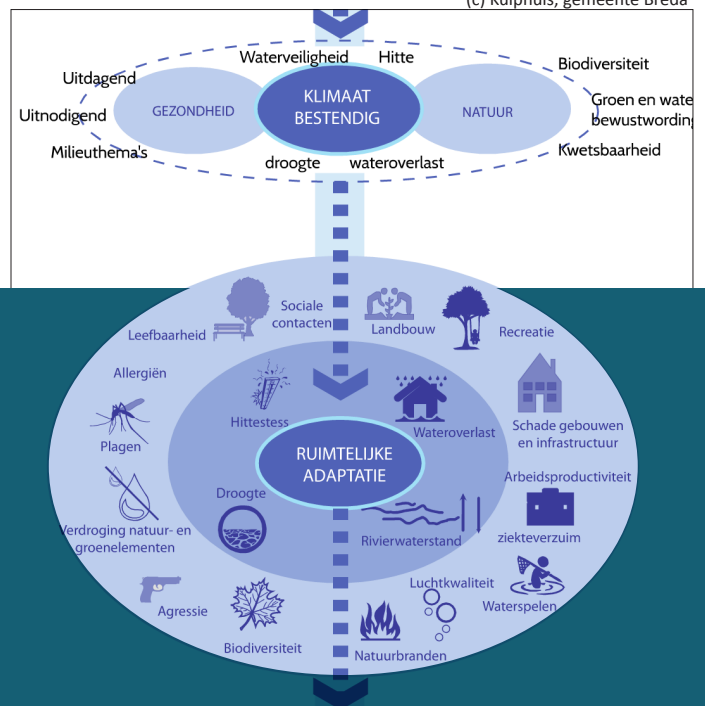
(c) Kuiphuis, gemeente Breda

Waterveiligheid Hitte
Uitdagend
Uitnodigend
Milieuthema's
GEZONDHEID
KLIMAAT BESTENDIG
NATUUR
Biodiversiteit
Groen en wate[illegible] bewustwording
Kwetsbaarheid
droogte wateroverlast

Leefbaarheid
Sociale contacten
Landbouw
Recreatie
Allergiën
Plagen
Hittestess
Wateroverlast
Schade gebouwen en infrastructuur
RUIMTELIJKE ADAPTATIE
Arbeidsproductiviteit
Droogte
Verdroging natuur- en groenelementen
Rivierwaterstand
ziekteverzuim
Luchtkwaliteit
Agressie
Waterspelen
Biodiversiteit
Natuurbranden